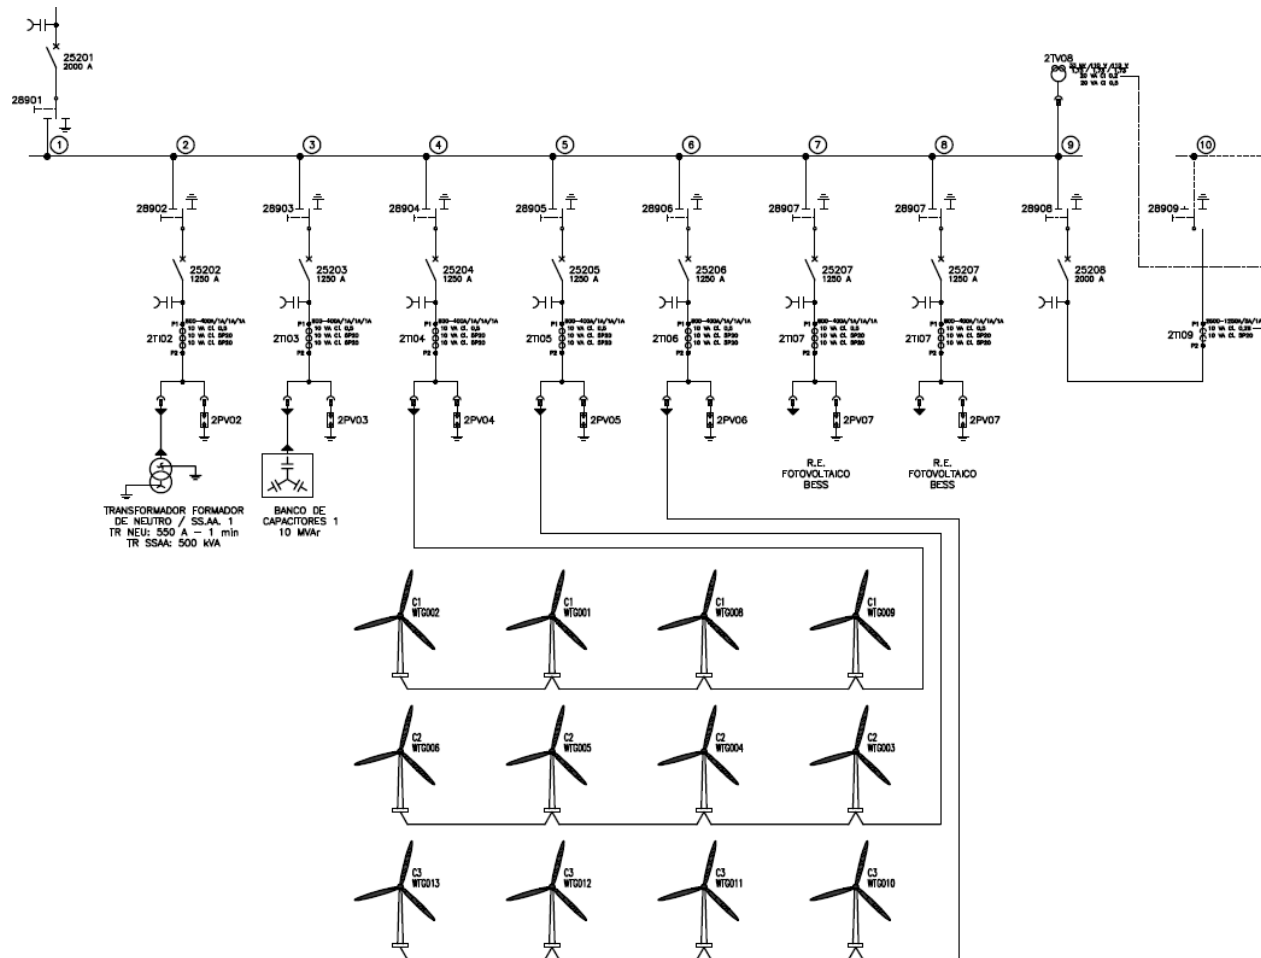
25201
2000 A

28901

1 2 3 4 5 6 7 8 9 10

28902 28903 28904 28905 28906 28907 28907 28908 28909

25202
1250 A

25203
1250 A

25204
1250 A

25205
1250 A

25206
1250 A

25207
1250 A

25207
1250 A

25208
2000 A

2TV08

2TI02 2TI03 2TI04 2TI05 2TI06 2TI07 2TI07 2TI09

P1
P2

2PV02 2PV03 2PV04 2PV05 2PV06 2PV07 2PV07

TRANSFORMADOR FORMADOR DE NEUTRO / SS.AA. 1
TR NEU: 550 A – 1 min
TR SSAA: 500 kVA

BANCO DE CAPACITORES 1
10 MVAr

R.E. FOTOVOLTAICO BESS

R.E. FOTOVOLTAICO BESS

C1 WTG002
C1 WTG001
C1 WTG008
C1 WTG009

C2 WTG006
C2 WTG005
C2 WTG004
C2 WTG003

C3 WTG013
C3 WTG012
C3 WTG011
C3 WTG010